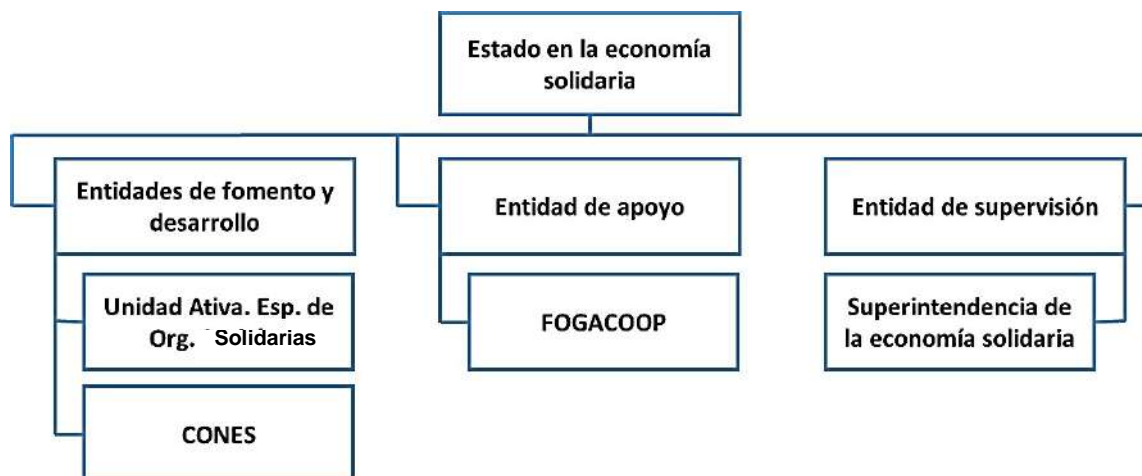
Estado en la economía solidaria

Entidades de fomento y desarrollo

Unidad Ativa. Esp. de Org. Solidarias

CONES

Entidad de apoyo

FOGACOOP

Entidad de supervisión

Superintendencia de la economía solidaria